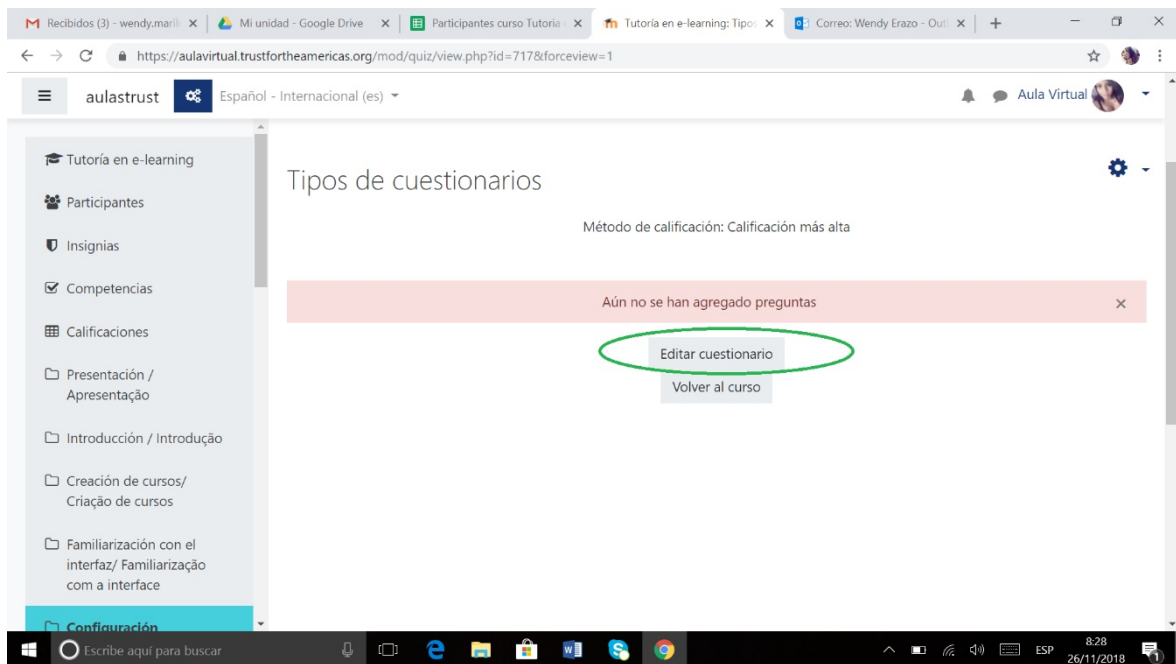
Recibidos (3) - wendy.maril ×
Mi unidad - Google Drive ×
Participantes curso Tutoria ×
Tutoría en e-learning: Tipos ×
Correo: Wendy Erazo - Out ×
+

https://aulavirtual.trustfortheamericas.org/mod/quiz/view.php?id=717&forceview=1

aulastrust
Español - Internacional (es)
Aula Virtual

Tutoría en e-learning
Participantes
Insignias
Competencias
Calificaciones
Presentación / Apresentação
Introducción / Introdução
Creación de cursos/ Criação de cursos
Familiarización con el interfaz/ Familiarização com a interface
Configuración

Tipos de cuestionarios

Método de calificación: Calificación más alta

Aún no se han agregado preguntas
×

Editar cuestionario
Volver al curso

Escribe aquí para buscar
ESP
8:28
26/11/2018